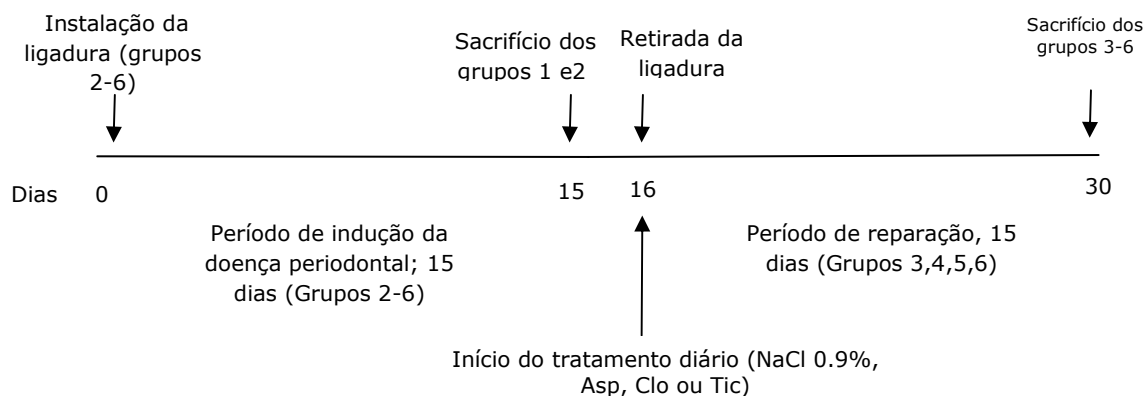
Instalação da ligadura (grupos 2-6)

Sacrifício dos grupos 1 e2

Retirada da ligadura

Sacrifício dos grupos 3-6

Dias 0

15

16

30

Período de indução da doença periodontal; 15 dias (Grupos 2-6)

Período de reparação, 15 dias (Grupos 3,4,5,6)

Início do tratamento diário (NaCl 0.9%, Asp, Clo ou Tic)